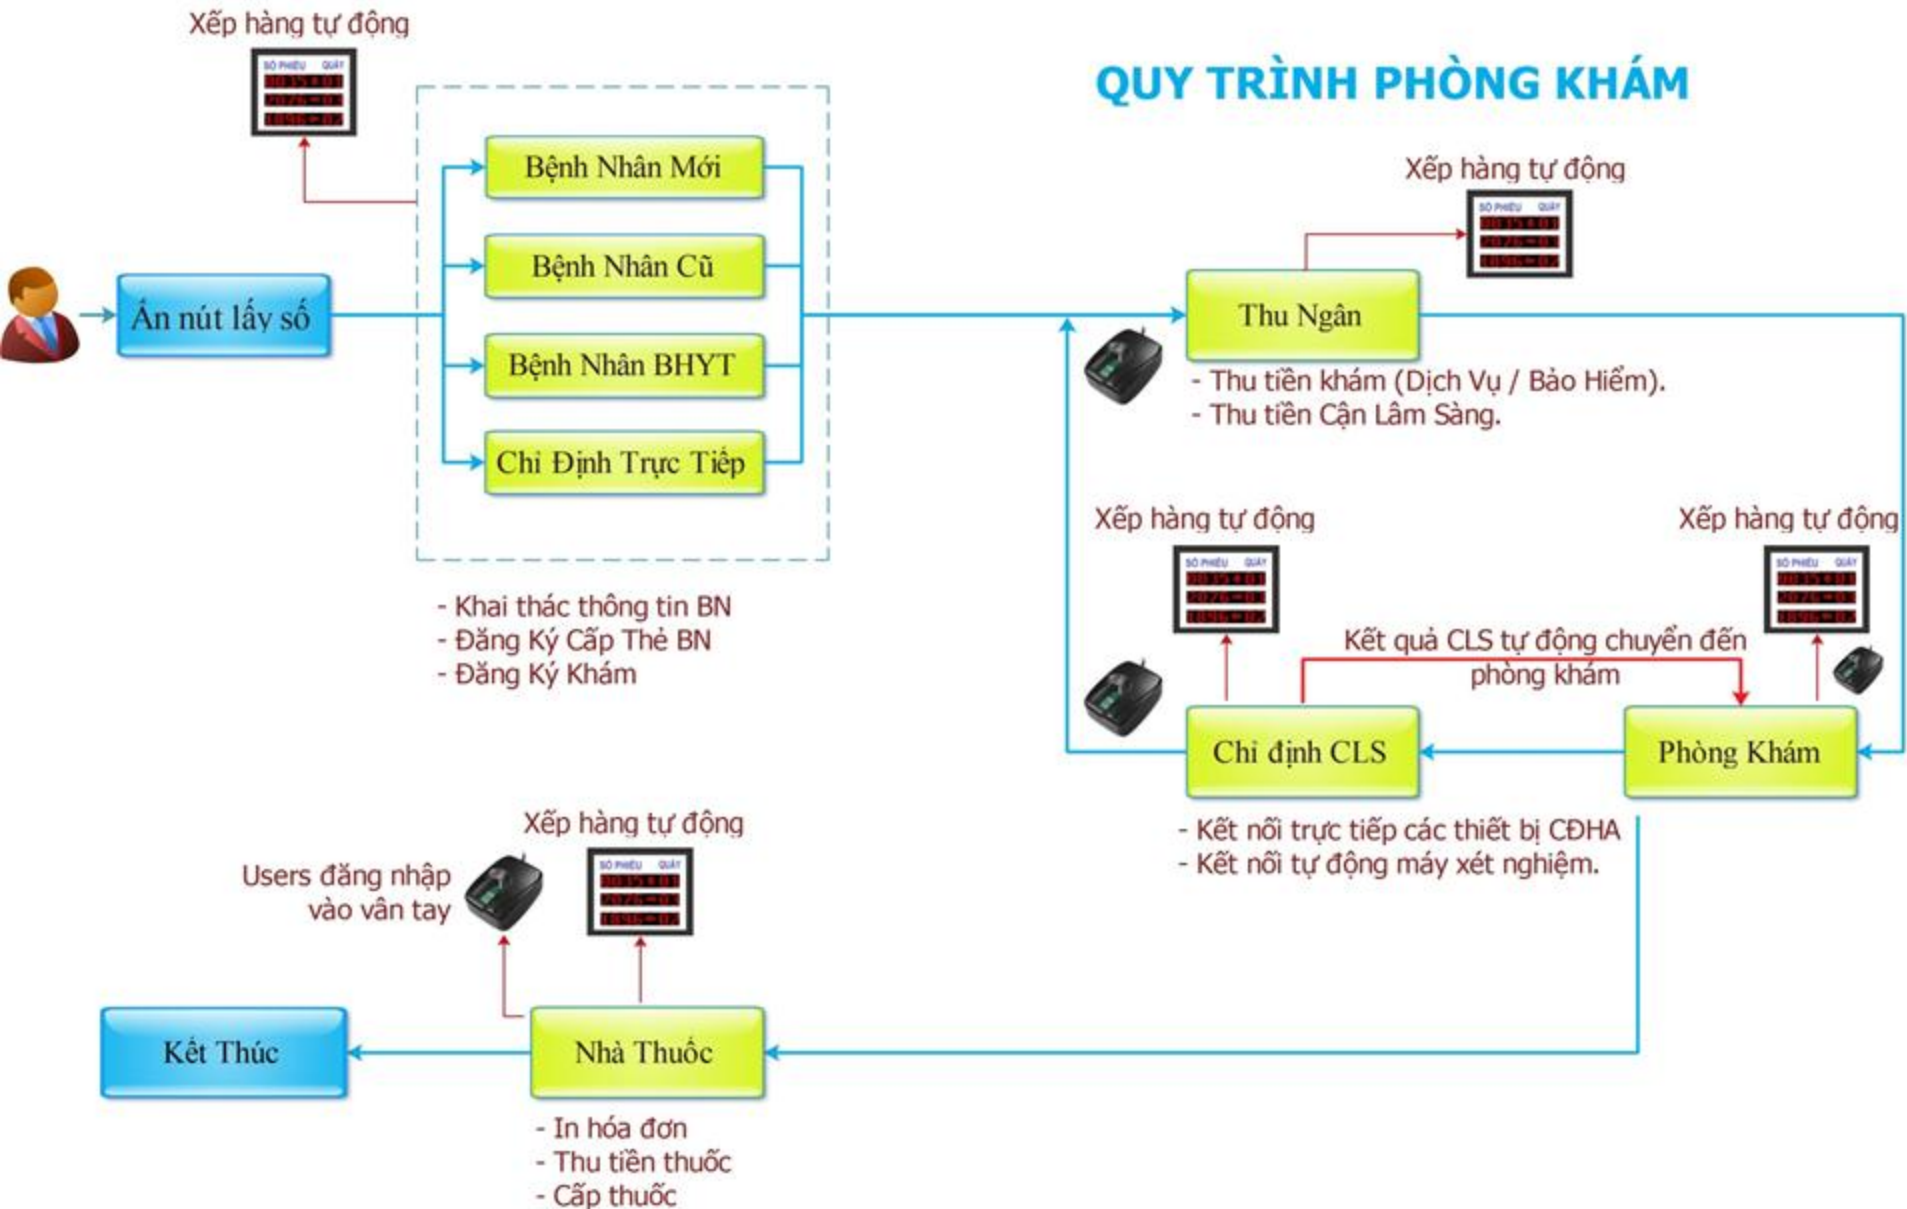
QUY TRÌNH PHÒNG KHÁM

Xếp hàng tự động

Ấn nút lấy số

Bệnh Nhân Mới

Bệnh Nhân Cũ

Bệnh Nhân BHYT

Chỉ Định Trực Tiếp

- Khai thác thông tin BN
- Đăng Ký Cấp Thẻ BN
- Đăng Ký Khám

Xếp hàng tự động

Thu Ngân

- Thu tiền khám (Dịch Vụ / Bảo Hiểm).
- Thu tiền Cận Lâm Sàng.

Xếp hàng tự động

Xếp hàng tự động

Kết quả CLS tự động chuyển đến phòng khám

Chỉ định CLS

Phòng Khám

- Kết nối trực tiếp các thiết bị CĐHA
- Kết nối tự động máy xét nghiệm.

Xếp hàng tự động

Users đăng nhập vào vân tay

Kết Thúc

Nhà Thuốc

- In hóa đơn
- Thu tiền thuốc
- Cấp thuốc